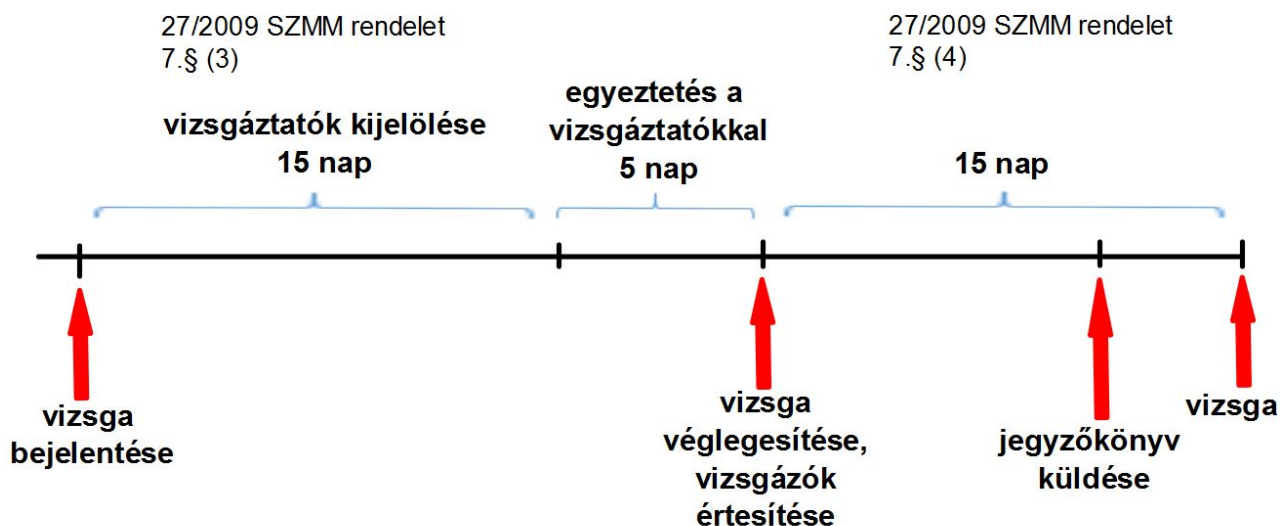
27/2009 SZMM rendelet
7.§ (3)

vizsgáztatók kijelölése
15 nap

egyeztetés a vizsgáztatókkal
5 nap

27/2009 SZMM rendelet
7.§ (4)

15 nap

vizsga bejelentése

vizsga véglegesítése, vizsgázók értesítése

jegyzőkönyv küldése

vizsga